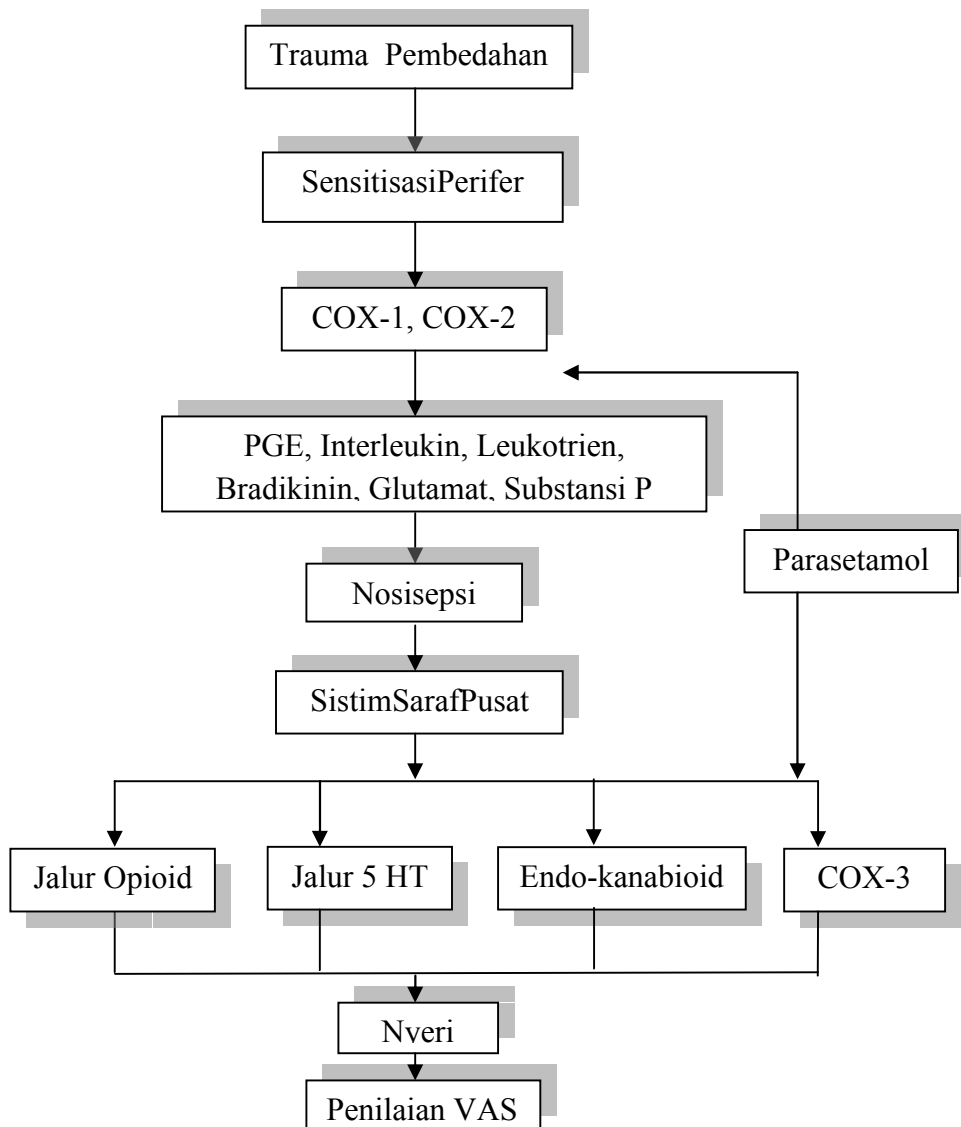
Trauma Pembedahan

SensitisasiPerifer

COX-1, COX-2

PGE, Interleukin, Leukotrien, Bradikinin, Glutamat, Substansi P

Nosisepsi

SistimSarafPusat

Parasetamol

Jalur Opioid

Jalur 5 HT

Endo-kanabioid

COX-3

Nyeri

Penilaian VAS